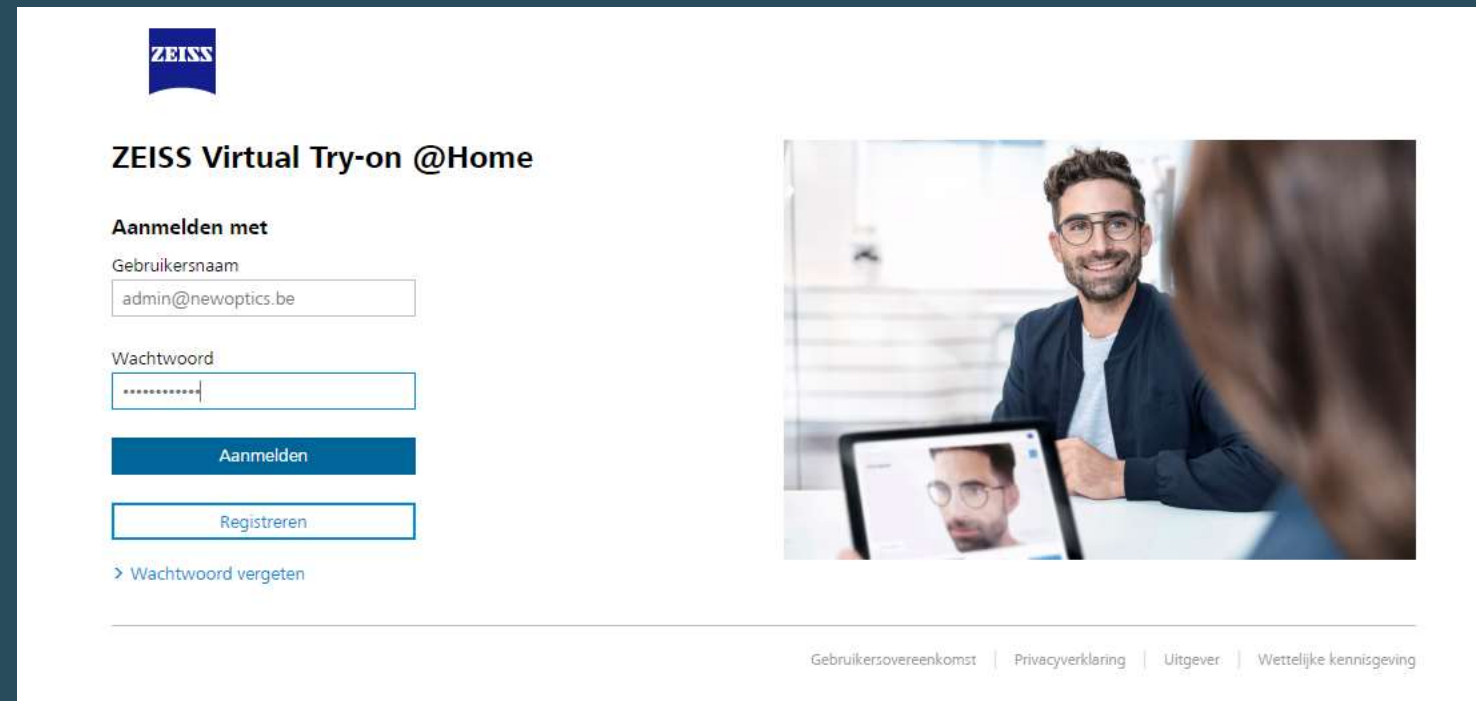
ZEISS

ZEISS Virtual Try-on @Home

Aanmelden met

Gebruikersnaam

admin@newoptics.be

Wachtwoord

••••••••••••

Aanmelden

Registreren

> Wachtwoord vergeten

Gebruikersovereenkomst | Privacyverklaring | Uitgever | Wettelijke kennisgeving